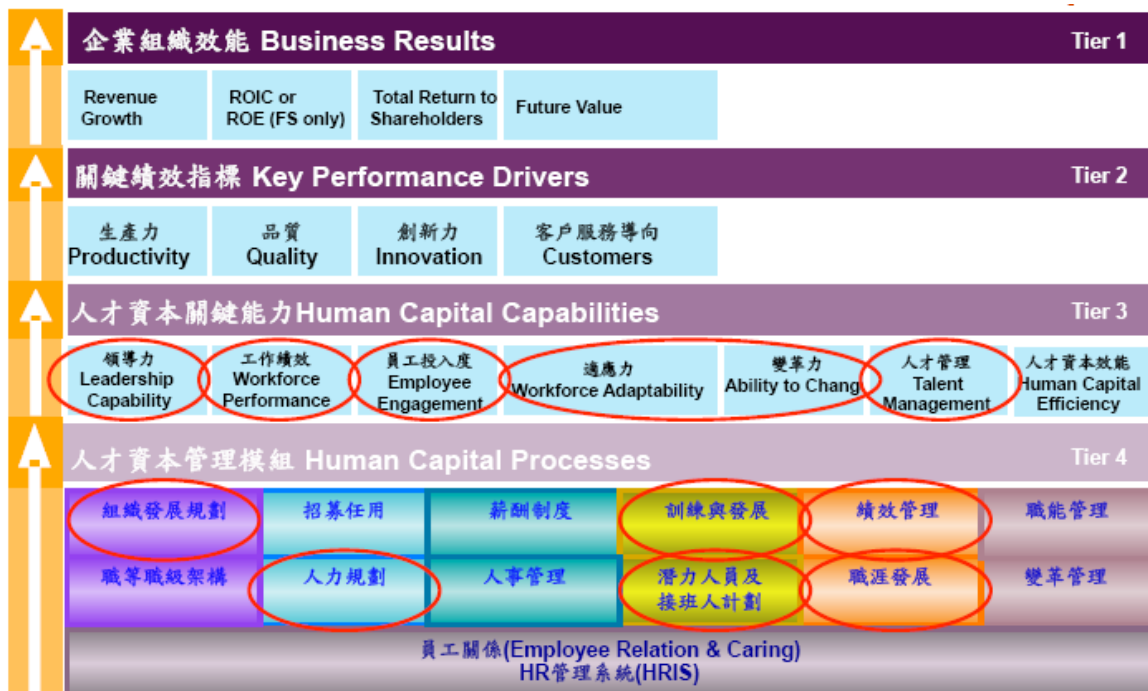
企業組織效能 Business Results

Tier 1

Revenue Growth

ROIC or ROE (FS only)

Total Return to Shareholders

Future Value

關鍵績效指標 Key Performance Drivers

Tier 2

生產力 Productivity

品質 Quality

創新力 Innovation

客戶服務導向 Customers

人才資本關鍵能力 Human Capital Capabilities

Tier 3

領導力 Leadership Capability

工作績效 Workforce Performance

員工投入度 Employee Engagement

適應力 Workforce Adaptability

變革力 Ability to Chang

人才管理 Talent Management

人才資本效能 Human Capital Efficiency

人才資本管理模組 Human Capital Processes

Tier 4

| 組織發展規劃 | 招募任用 | 薪酬制度 | 訓練與發展 | 績效管理 | 職能管理 |
|---|---|---|---|---|---|
| 職等職級架構 | 人力規劃 | 人事管理 | 潛力人員及接班人計劃 | 職涯發展 | 變革管理 |

員工關係(Employee Relation & Caring)
HR管理系統(HRIS)